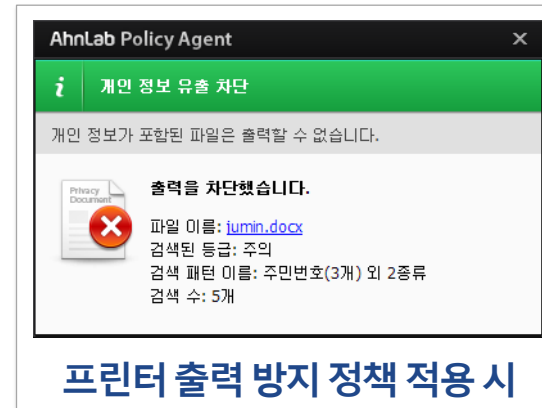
AhnLab Policy Agent ×

i 개인 정보 유출 차단

개인 정보가 포함된 파일은 출력할 수 없습니다.

Privacy Document

출력을 차단했습니다.

파일 이름: jumin.docx
검색된 등급: 주의
검색 패턴 이름: 주민번호(3개) 외 2종류
검색 수: 5개

프린터 출력 방지 정책 적용 시